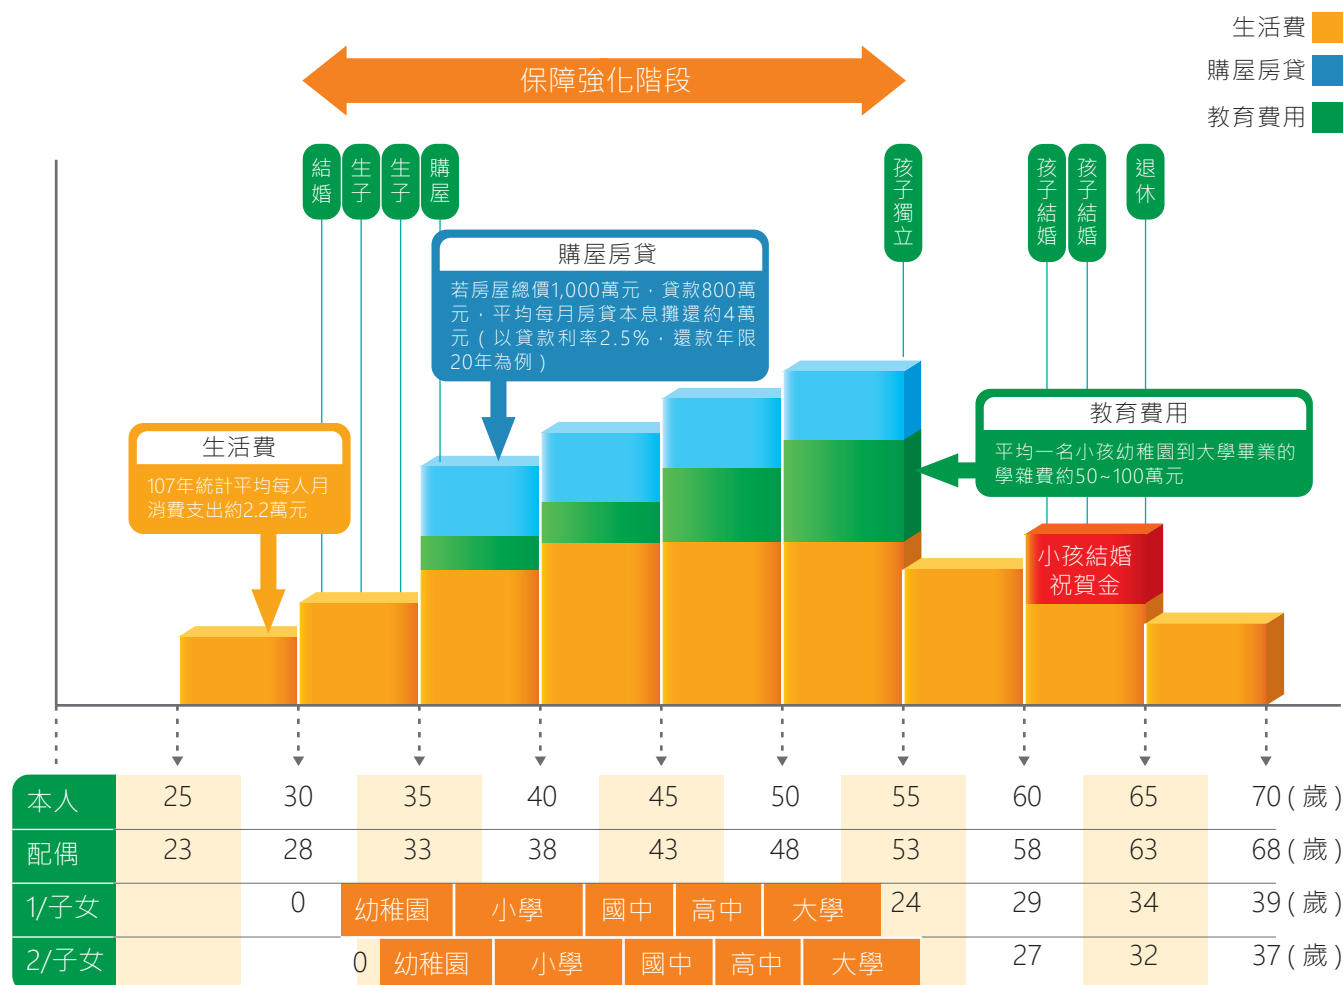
生活費
購屋房貸
教育費用

保障強化階段

結婚
生子
生子
購屋
孩子獨立
孩子結婚
孩子結婚
退休

購屋房貸
若房屋總價1,000萬元，貸款800萬元，平均每月房貸本息攤還約4萬元（以貸款利率2.5%，還款年限20年為例）

生活費
107年統計平均每人月消費支出約2.2萬元

教育費用
平均一名小孩幼稚園到大學畢業的學雜費約50~100萬元

小孩結婚祝賀金

| 本人 | 25 | 30 | 35 | 40 | 45 | 50 | 55 | 60 | 65 | 70（歲） |
|---|---|---|---|---|---|---|---|---|---|---|
| 配偶 | 23 | 28 | 33 | 38 | 43 | 48 | 53 | 58 | 63 | 68（歲） |
| 1/子女 | | 0 | 幼稚園 | 小學 | 國中 高中 | 大學 | 24 | 29 | 34 | 39（歲） |
| 2/子女 | | | 0 幼稚園 | 小學 | 國中 | 高中 大學 | | 27 | 32 | 37（歲） |